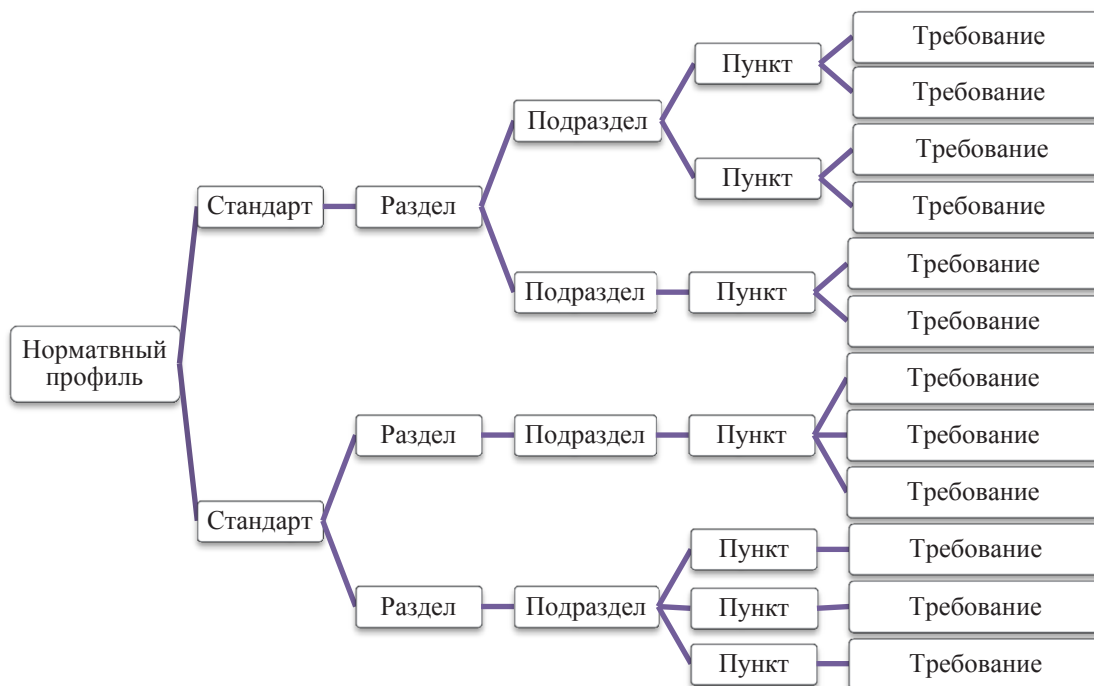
Норматвный профиль

Стандарт
Раздел
Подраздел
Пункт
Требование
Требование
Пункт
Требование
Требование
Подраздел
Пункт
Требование
Требование

Стандарт
Раздел
Подраздел
Пункт
Требование
Требование
Требование
Раздел
Подраздел
Пункт
Требование
Пункт
Требование
Пункт
Требование